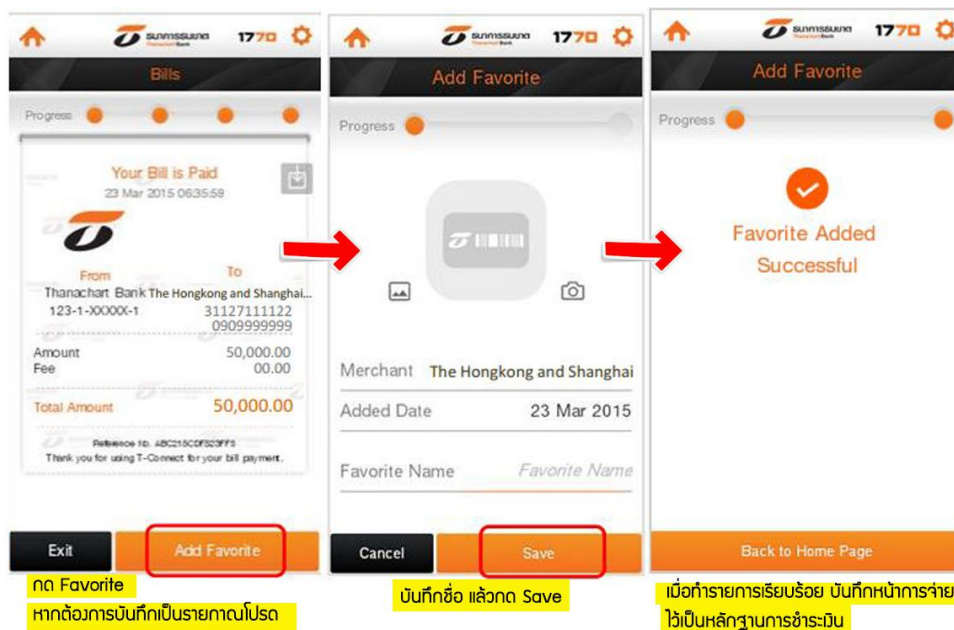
ธนาคารธนชาต Thanachart Bank 1770

Bills

Progress

Your Bill is Paid
23 Mar 2015 06:35:59

From
To
Thanachart Bank The Hongkong and Shanghai...
123-1-XXXXX-1
31127111122
0909999999

Amount 50,000.00
Fee 00.00

Total Amount 50,000.00

Reference No. ABC215C0F503FF5
Thank you for using T-Connect for your bill payment.

Exit
Add Favorite

กด Favorite
หากต้องการบันทึกเป็นรายการโปรด

ธนาคารธนชาต Thanachart Bank 1770

Add Favorite

Progress

Merchant The Hongkong and Shanghai
Added Date 23 Mar 2015
Favorite Name Favorite Name

Cancel
Save

บันทึกชื่อ แล้วกด Save

ธนาคารธนชาต Thanachart Bank 1770

Add Favorite

Progress

Favorite Added Successful

Back to Home Page

เมื่อทำรายการเรียบร้อย บันทึกหน้าการจ่าย ไว้เป็นหลักฐานการชำระเงิน